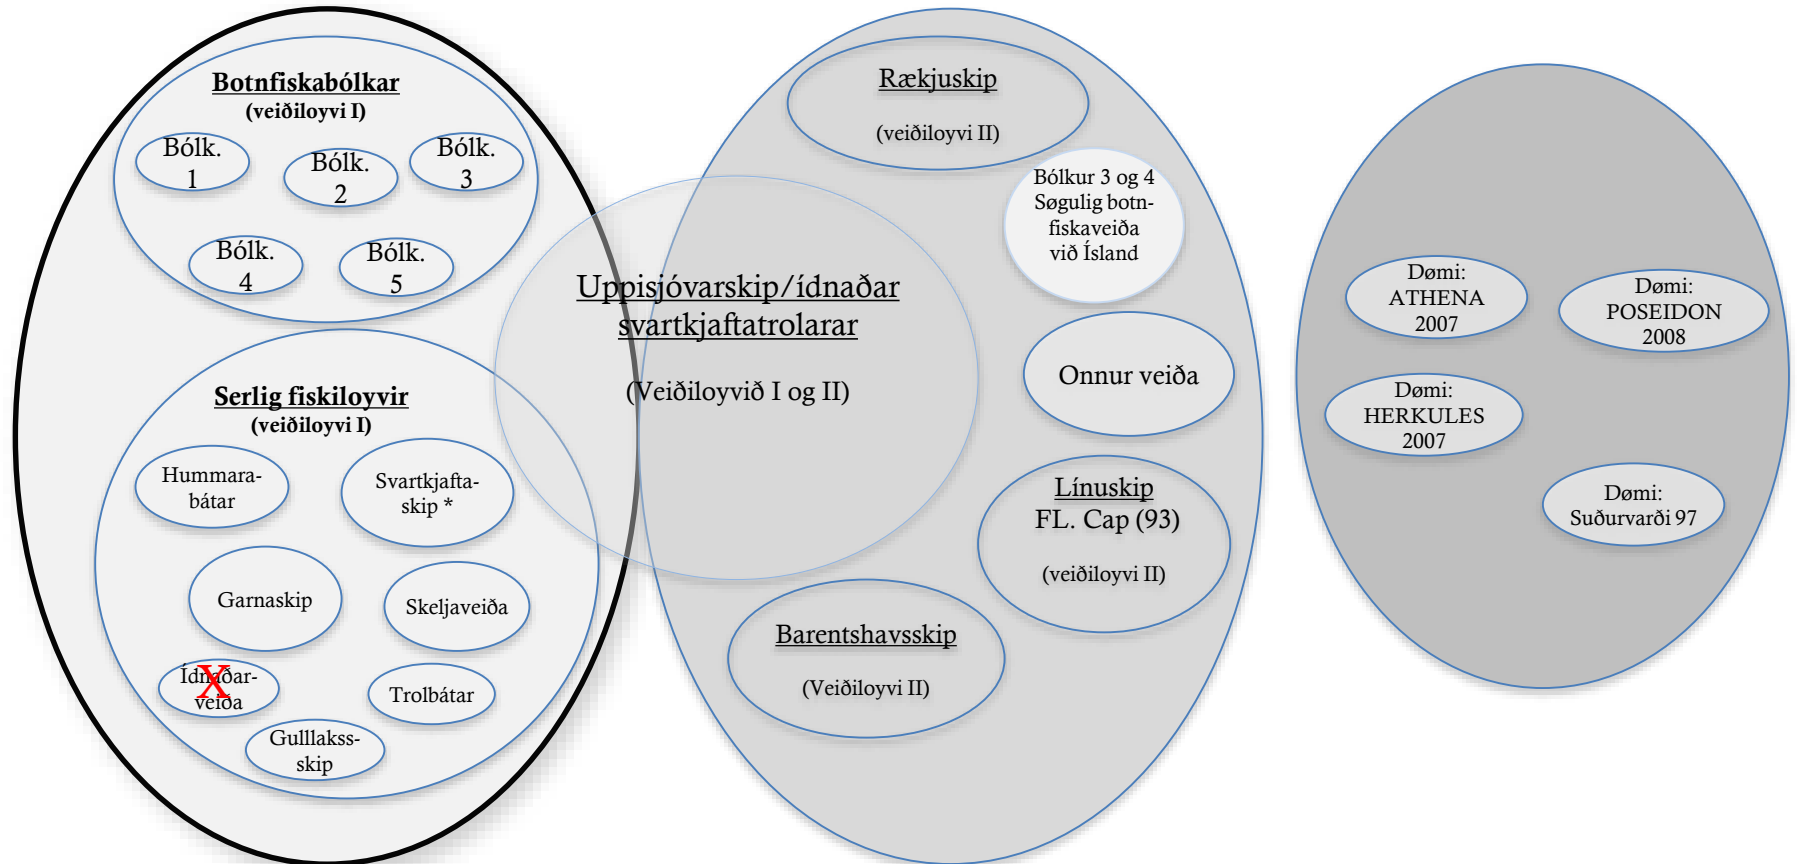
Botnfiskabólkar
(veiðiloyvi I)

Bólk. 1

Bólk. 2

Bólk. 3

Bólk. 4

Bólk. 5

Serlig fiskiloyvir
(veiðiloyvi I)

Hummarabátar

Svartkjaftaskip *

Garnaskip

Skeljaveiða

Ídnaðarveiða

Trolbátar

Gulllaksskip

Uppisjóvarskip/ídnaðar svartkjaftatrolarar

(Veiðiloyvið I og II)

Rækjuskip

(veiðiloyvi II)

Bólkur 3 og 4 Søgulig botnfiskaveiða við Ísland

Onnur veiða

Línuskip
FL. Cap (93)

(veiðiloyvi II)

Barentshavsskip

(Veiðiloyvi II)

Dømi: ATHENA 2007

Dømi: POSEIDON 2008

Dømi: HERKULES 2007

Dømi: Suðurvarði 97